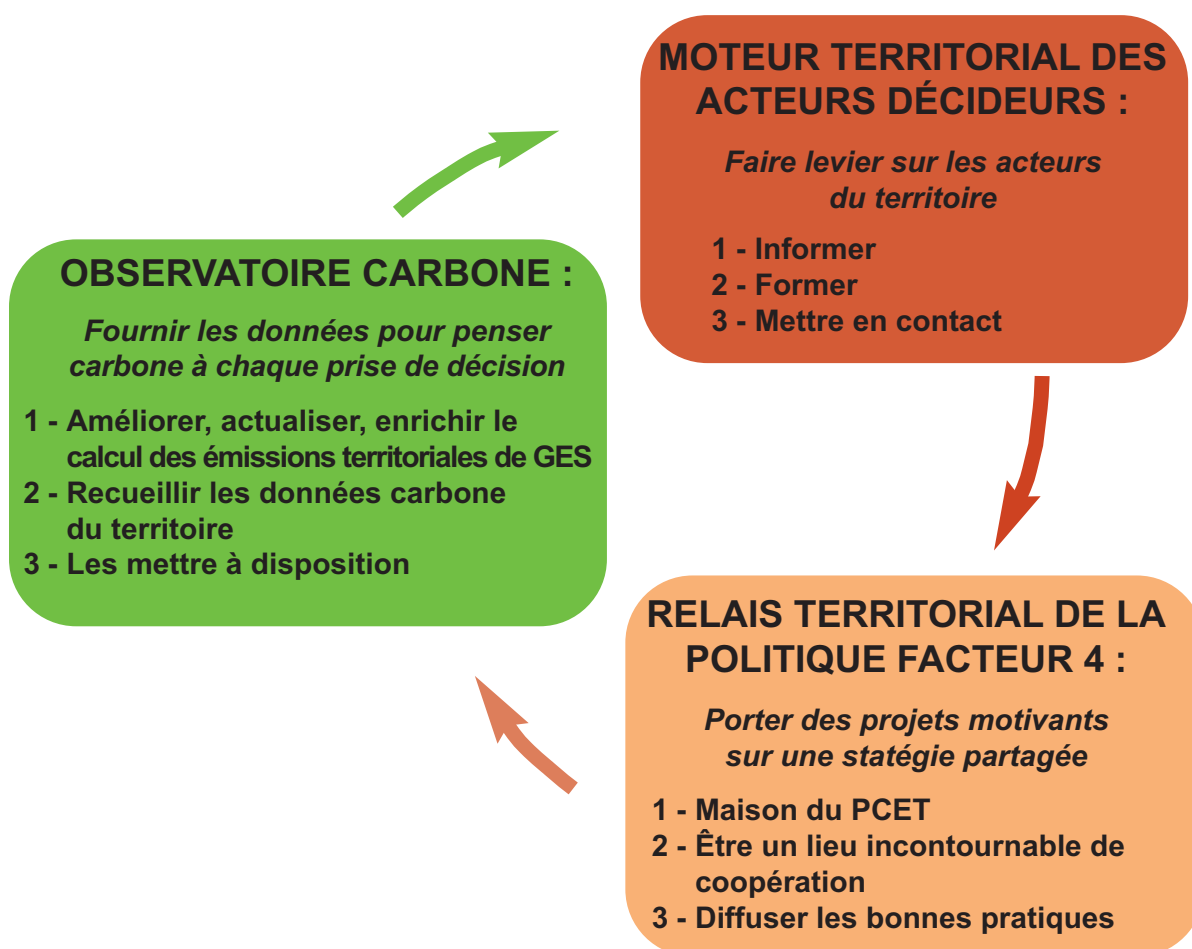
MOTEUR TERRITORIAL DES ACTEURS DÉCIDEURS :

Faire levier sur les acteurs du territoire

1 - Informer
2 - Former
3 - Mettre en contact

OBSERVATOIRE CARBONE :

Fournir les données pour penser carbone à chaque prise de décision

1 - Améliorer, actualiser, enrichir le calcul des émissions territoriales de GES
2 - Recueillir les données carbone du territoire
3 - Les mettre à disposition

RELAIS TERRITORIAL DE LA POLITIQUE FACTEUR 4 :

Porter des projets motivants sur une statégie partagée

1 - Maison du PCET
2 - Être un lieu incontournable de coopération
3 - Diffuser les bonnes pratiques